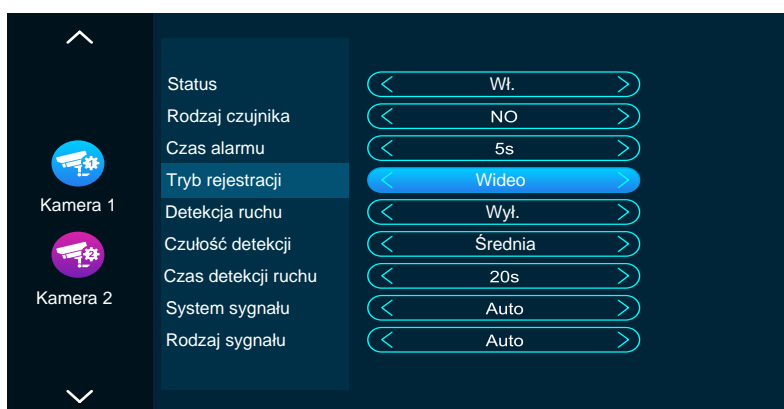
Kamera 1

Kamera 2

| | |
|---|---|
| Status | Wł. |
| Rodzaj czujnika | NO |
| Czas alarmu | 5s |
| Tryb rejestracji | Wideo |
| Detekcja ruchu | Wył. |
| Czułość detekcji | Średnia |
| Czas detekcji ruchu | 20s |
| System sygnału | Auto |
| Rodzaj sygnału | Auto |